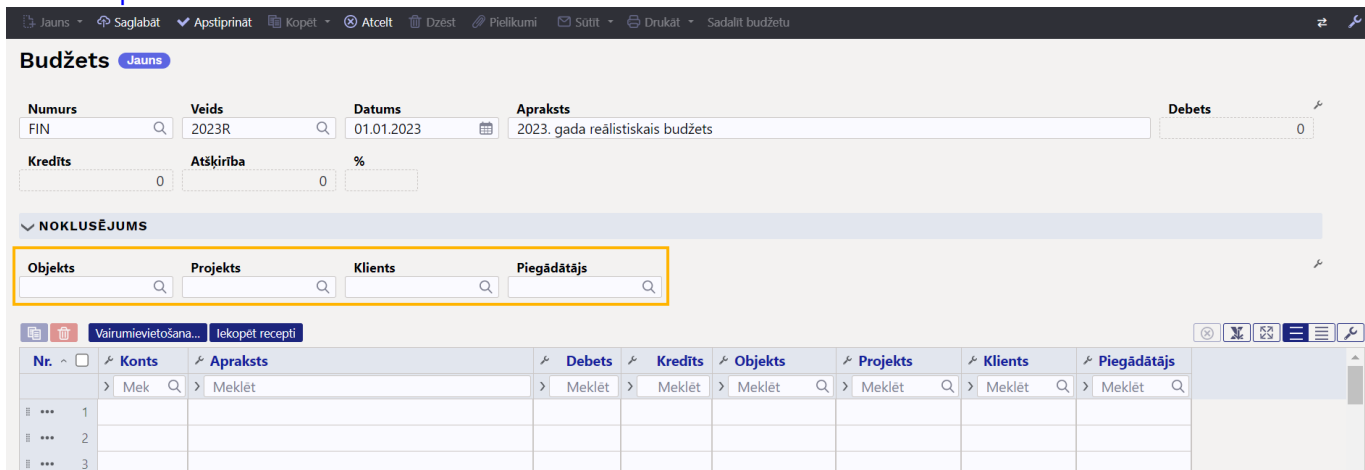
Jauns Saglabāt Apstiprināt Kopēt Atcelt Dzēst Pielikumi Sūtīt Drukāt Sadalīt budžetu

Budžets Jauns

Numurs
FIN
Veids
2023R
Datums
01.01.2023
Apraksts
2023. gada reālistiskais budžets
Debets
0

Kredīts
0
Atšķirība
0
%

NOKLUSĒJUMS

Objekts
Projekts
Klients
Piegādātājs

Vairumievietošana... Iekopēt recepti

| Nr. | Konts | Apraksts | Debets | Kredīts | Objekts | Projekts | Klients | Piegādātājs |
|---|---|---|---|---|---|---|---|---|
| | Mek | Meklēt | Meklēt | Meklēt | Meklēt | Meklēt | Meklēt | Meklēt |
| 1 | | | | | | | | |
| 2 | | | | | | | | |
| 3 | | | | | | | | |